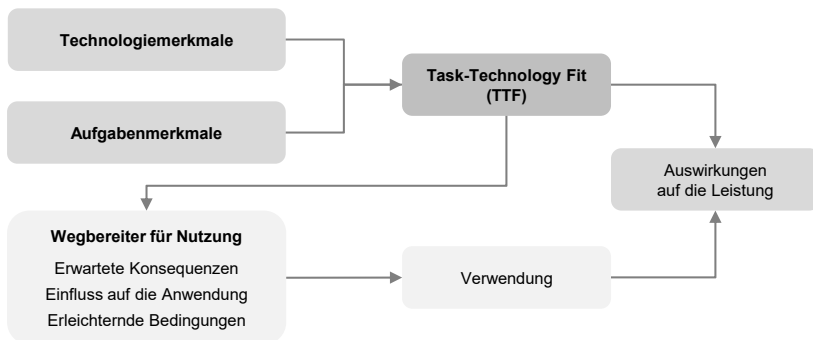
Technologiemerkmale

Aufgabenmerkmale

Task-Technology Fit (TTF)

Auswirkungen auf die Leistung

Wegbereiter für Nutzung

Erwartete Konsequenzen
Einfluss auf die Anwendung
Erleichternde Bedingungen

Verwendung